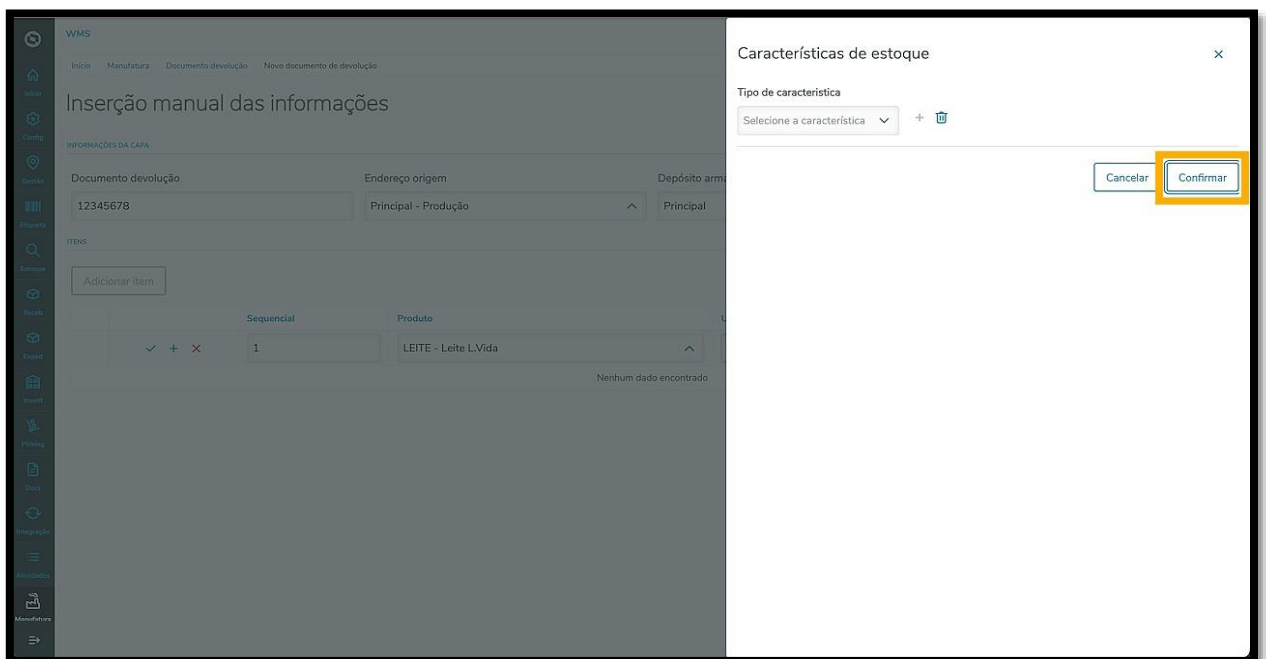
WMS

Início Manufatura Documento devolução Novo documento de devolução

Inserção manual das informações

INFORMAÇÕES DA CAPA

Documento devolução
12345678

Endereço origem
Principal - Produção

Depósito arm
Principal

ITENS

Adicionar item

| | Sequencial | Produto |
|---|---|---|
| ✓ + × | 1 | LEITE - Leite L.Vida |

Nenhum dado encontrado

Início
Config
Gestão
Etiqueta
Estoque
Receb
Exped
Invent
Picking
Docs
Integração
Atividades
Manufatura

Características de estoque

Tipo de característica
Selecione a característica

Cancelar
Confirmar